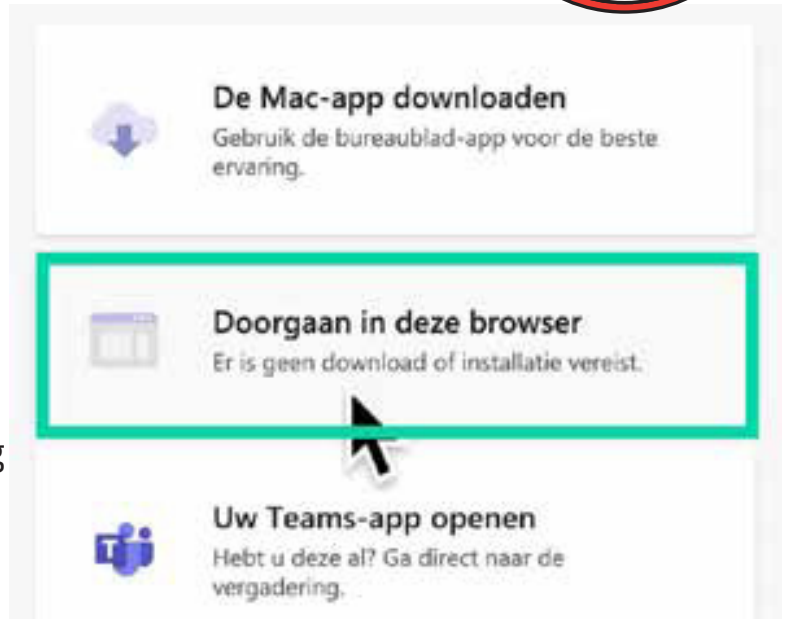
De Mac-app downloaden
Gebruik de bureaublad-app voor de beste ervaring.

Doorgaan in deze browser
Er is geen download of installatie vereist.

g

Uw Teams-app openen
Hebt u deze al? Ga direct naar de vergadering.